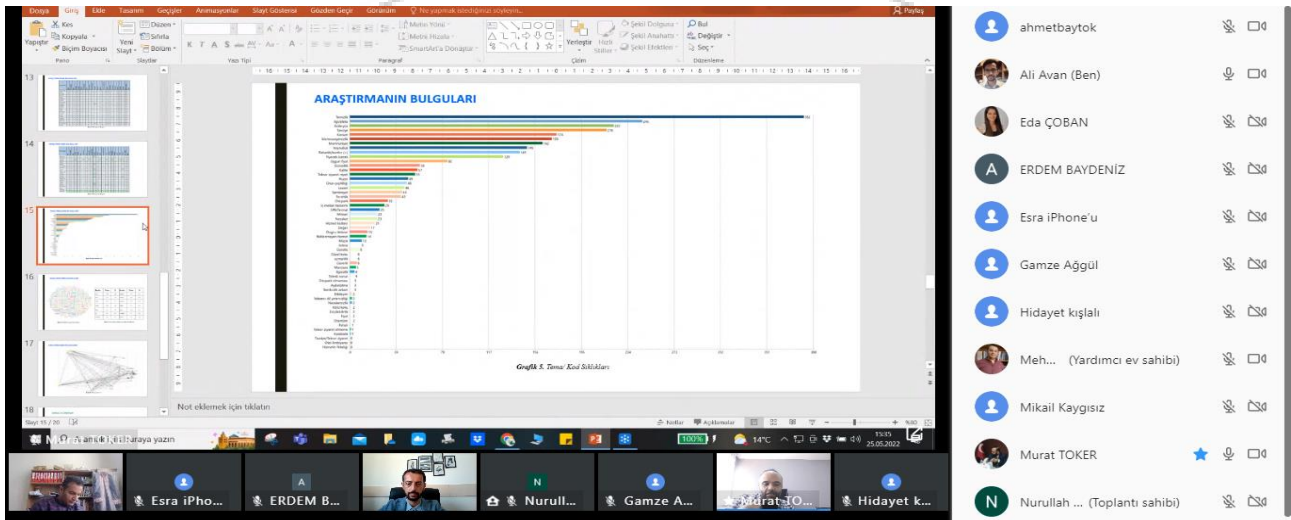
Dosya Giriş Ekle Tasarım Geçişler Animasyonlar Slayt Gösterisi Gözden Geçir Görünüm Ne yapmak istediğinizi söyleyin... Paylaş

Yapıştır Kes Kopyala Biçim Boyacısı Pano Yeni Slayt Düzen Sıfırla Bölüm Slaytlar Yazı Tipi Paragraf Metin Yönü Metni Hizala SmartArt'a Dönüştür Çizim Yerleştir Hızlı Stiller Şekil Dolgusu Şekil Anahattı Şekil Efektleri Bul Değiştir Seç Düzenleme

13
14
15
16
17
18

ARAŞTIRMANIN BULGULARI

Grafik 5. Tema/ Kod Sıklıkları

Not eklemek için tıklatın

Slayt 15 / 20 Notlar Açıklamalar

Aramak için buraya yazın

14°C 13:35 25.05.2022

ahmetbaytok
Ali Avan (Ben)
Eda ÇOBAN
A ERDEM BAYDENİZ
Esra iPhone'u
Gamze Ağgül
Hidayet kışlalı
Meh... (Yardımcı ev sahibi)
Mikail Kaygısız
Murat TOKER
N Nurullah ... (Toplantı sahibi)

Esra iPho...
A ERDEM B...
N Nurull...
Gamze A...
Murat TO...
Hidayet k...